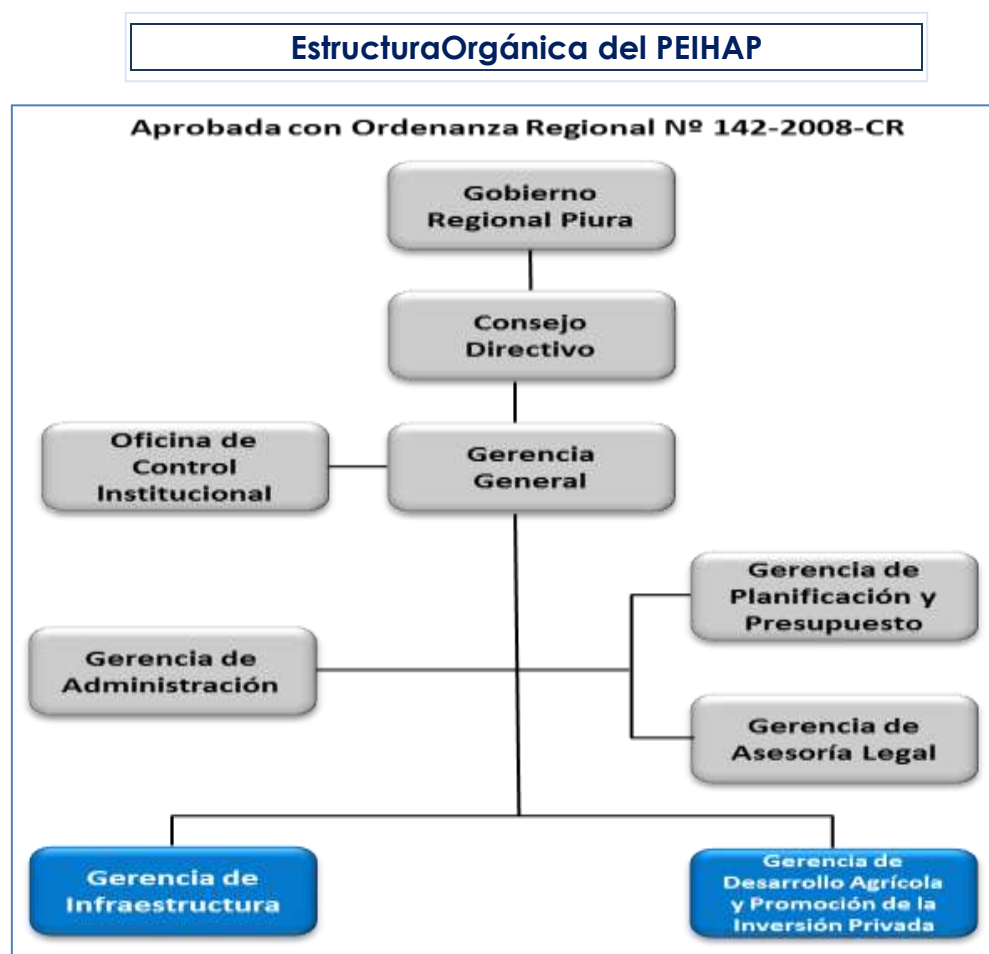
EstructuraOrgánica del PEIHAP

Aprobada con Ordenanza Regional Nº 142-2008-CR

Gobierno Regional Piura

Consejo Directivo

Oficina de Control Institucional

Gerencia General

Gerencia de Planificación y Presupuesto

Gerencia de Administración

Gerencia de Asesoría Legal

Gerencia de Infraestructura

Gerencia de Desarrollo Agrícola y Promoción de la Inversión Privada